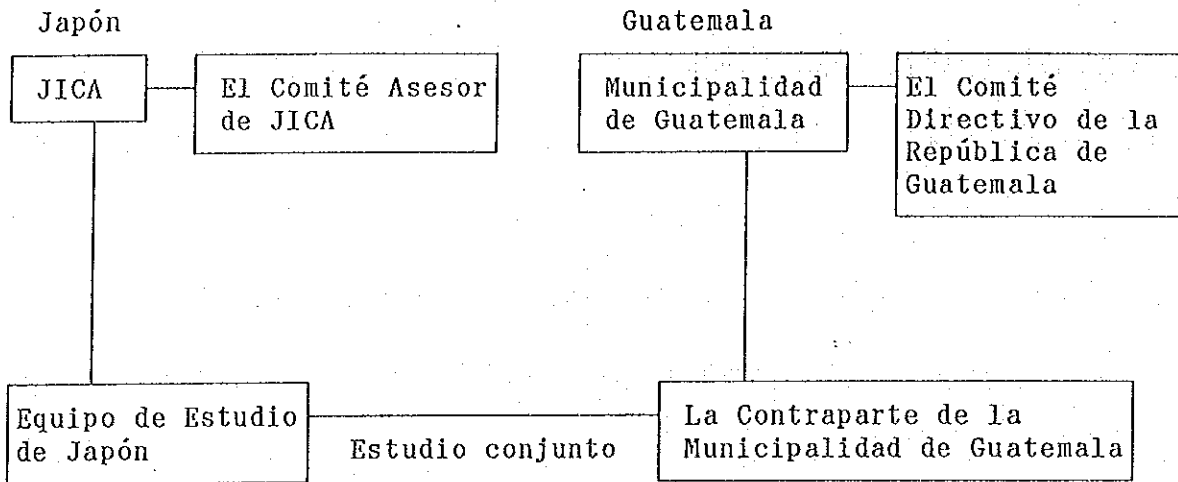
Japón

JICA

El Comité Asesor de JICA

Guatemala

Municipalidad de Guatemala

El Comité Directivo de la República de Guatemala

Equipo de Estudio de Japón

Estudio conjunto

La Contraparte de la Municipalidad de Guatemala